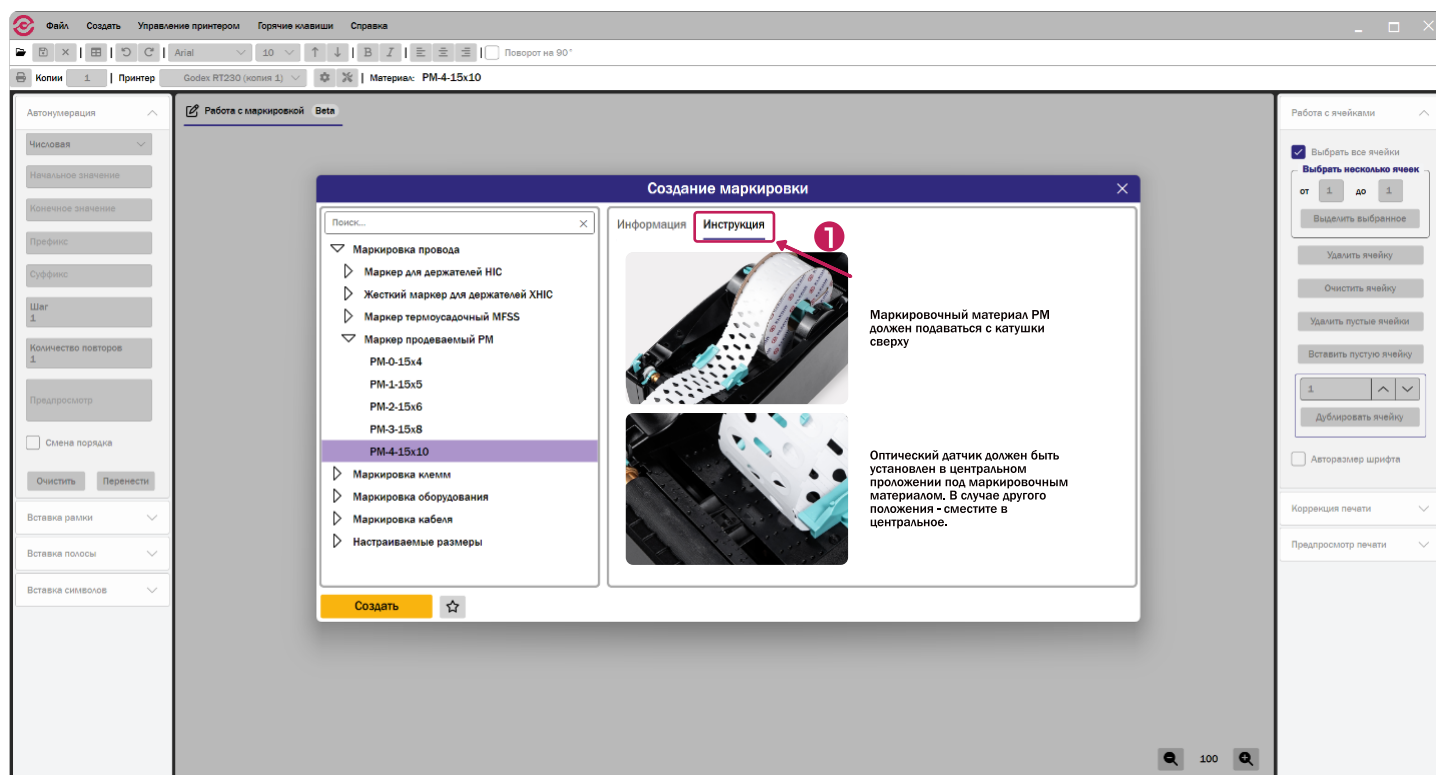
Файл Создать Управление принтером Горячие клавиши Справка

Arial 10 Поворот на 90°

Копии 1 | Принтер Godex RT230 (копия 1) | Материал: PM-4-15x10

Автонумерация
Числовая
Начальное значение
Конечное значение
Префикс
Суффикс
Шаг
1
Количество повторов
1
Предпросмотр
Смена порядка
Очистить Перенести
Вставка рамки
Вставка полосы
Вставка символов

Работа с маркировкой Beta

Создание маркировки

Поиск...
Маркировка провода
Маркер для держателей HIC
Жесткий маркер для держателей XHIC
Маркер термоусадочный MFSS
Маркер продеваемый PM
PM-0-15x4
PM-1-15x5
PM-2-15x6
PM-3-15x8
PM-4-15x10
Маркировка клемм
Маркировка оборудования
Маркировка кабеля
Настраиваемые размеры

Информация Инструкция

1

Маркировочный материал PM должен подаваться с катушки сверху

Оптический датчик должен быть установлен в центральном положении под маркировочным материалом. В случае другого положения - сместите в центральное.

Создать

Работа с ячейками
Выбрать все ячейки
Выбрать несколько ячеек
от 1 до 1
Выделить выбранное
Удалить ячейку
Очистить ячейку
Удалить пустые ячейки
Вставить пустую ячейку
1
Дублировать ячейку
Авторазмер шрифта
Коррекция печати
Предпросмотр печати

100